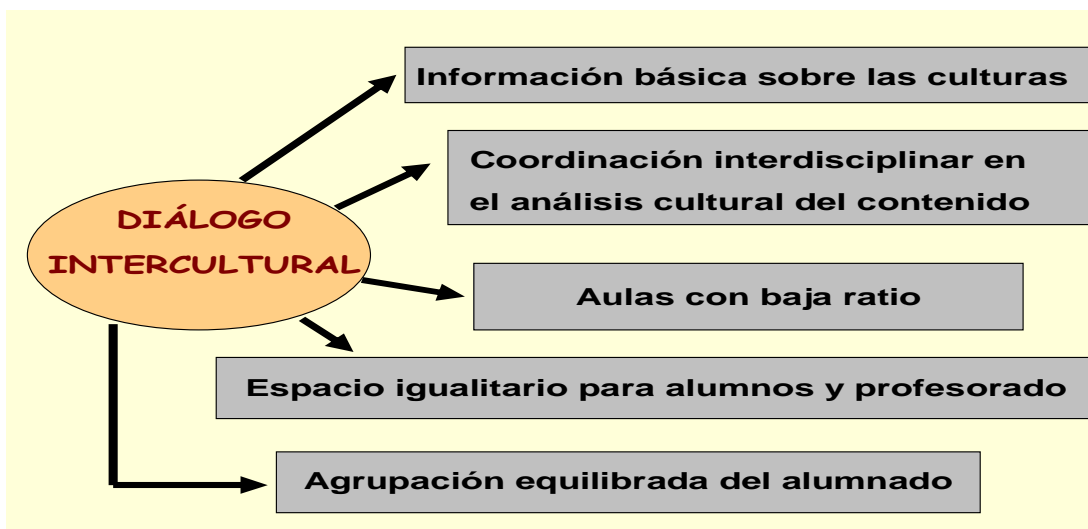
DIÁLOGO INTERCULTURAL

Información básica sobre las culturas

Coordinación interdisciplinar en el análisis cultural del contenido

Aulas con baja ratio

Espacio igualitario para alumnos y profesorado

Agrupación equilibrada del alumnado